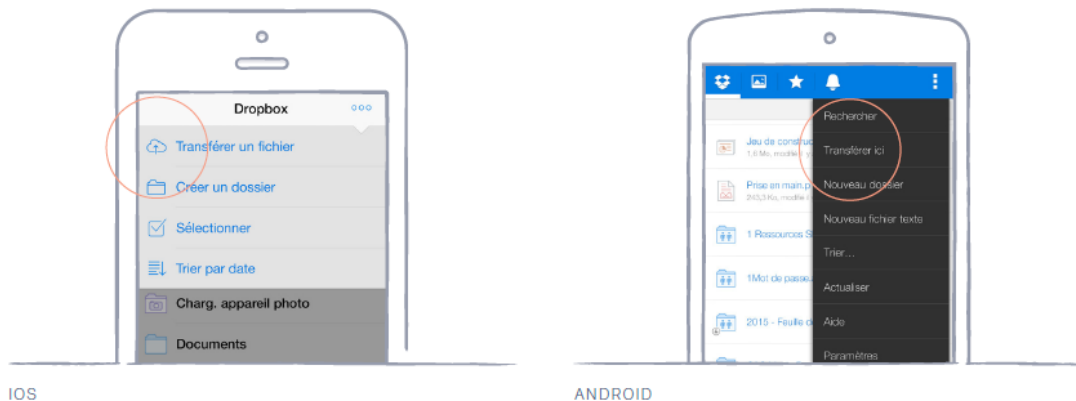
Dropbox

Transférer un fichier

Créer un dossier

Sélectionner

Trier par date

Charg. appareil photo

Documents

IOS

Rechercher

Transférer ici

Nouveau dossier

Nouveau fichier texte

Trier...

Actualiser

Aide

Paramètres

Jeu de constru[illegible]
1,6 Mo, modifié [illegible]

Prise en main.p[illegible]
243,3 Ko, modifié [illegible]

1 Ressources S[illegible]

1Mot de passe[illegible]

2015 - Feuille d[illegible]

ANDROID